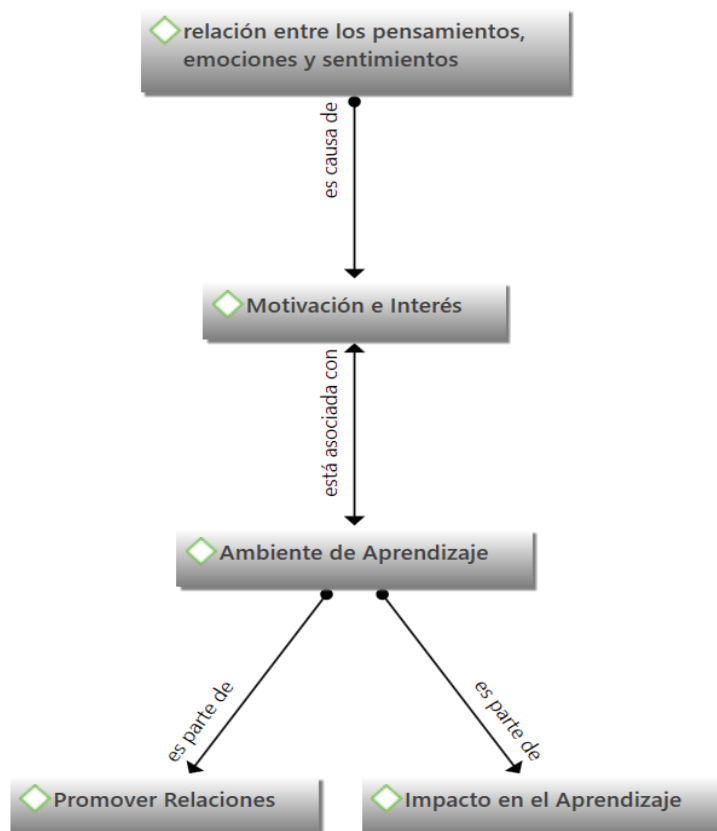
relación entre los pensamientos, emociones y sentimientos

es causa de

Motivación e Interés

está asociada con

Ambiente de Aprendizaje

es parte de

es parte de

Promover Relaciones

Impacto en el Aprendizaje